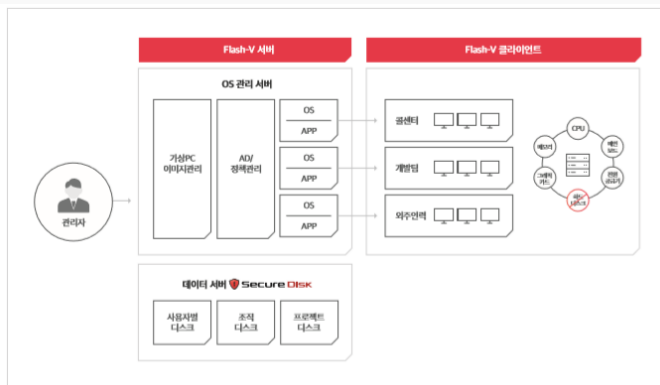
Flash-V 서버

Flash-V 클라이언트

OS 관리 서버

가상PC
이미지관리

AD/
정책관리

OS
APP

OS
APP

OS
APP

관리자

콜센터

개발팀

외주인력

CPU

메인보드

전원공급기

하드디스크

그래픽카드

메모리

데이터 서버 Secure DISK

사용자별
디스크

조직
디스크

프로젝트
디스크